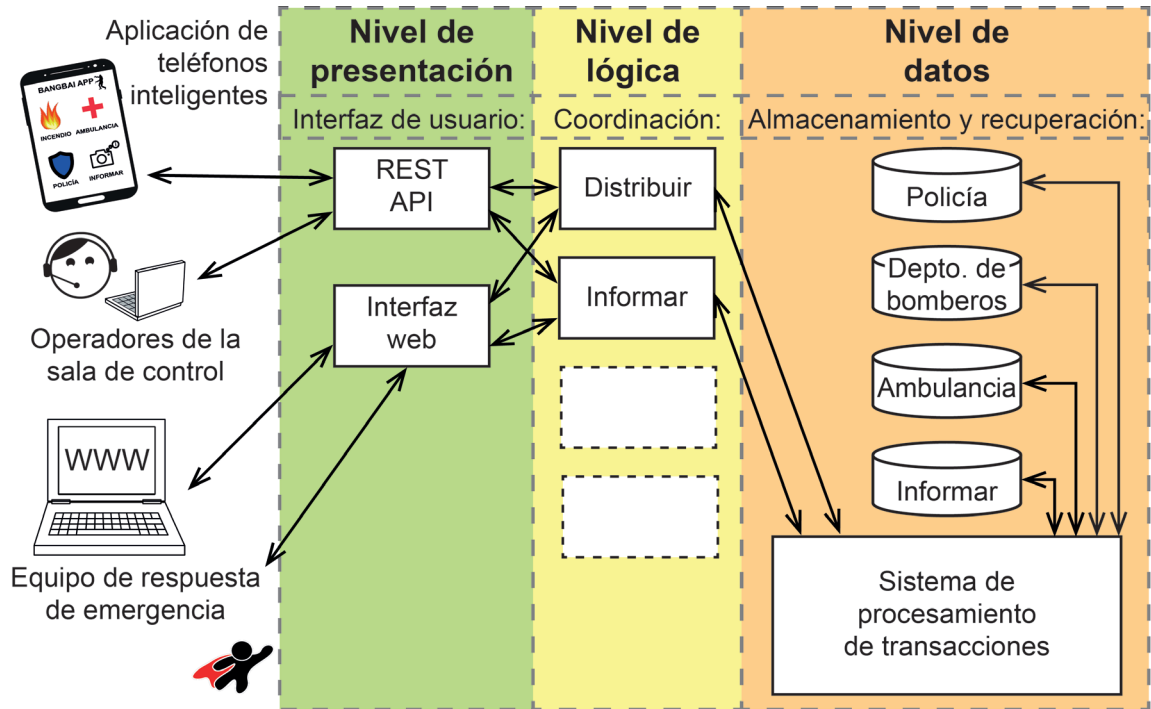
Aplicación de teléfonos inteligentes

BANGBAI APP

INCENDIO

AMBULANCIA

POLICÍA

INFORMAR

Operadores de la sala de control

WWW

Equipo de respuesta de emergencia

Nivel de presentación

Interfaz de usuario:

REST API

Interfaz web

Nivel de lógica

Coordinación:

Distribuir

Informar

Nivel de datos

Almacenamiento y recuperación:

Policía

Depto. de bomberos

Ambulancia

Informar

Sistema de procesamiento de transacciones